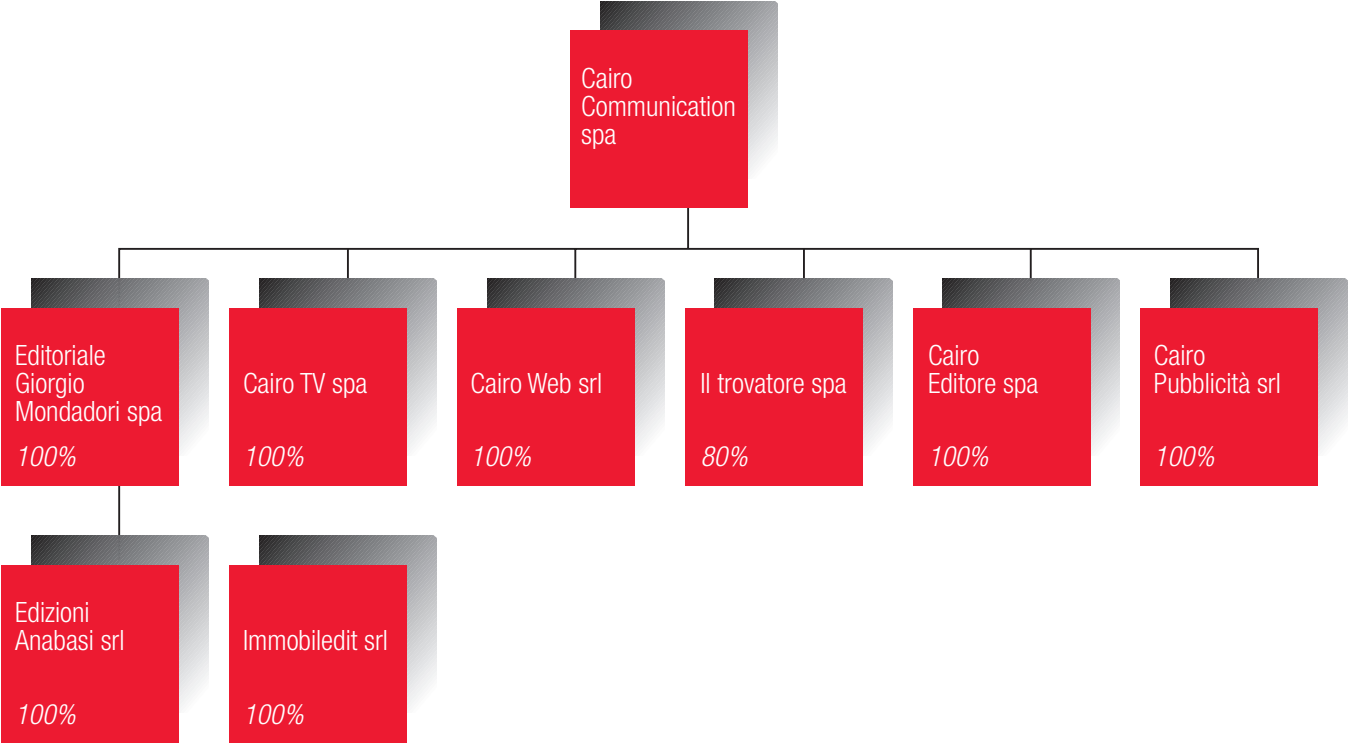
Cairo Communication spa

Editoriale Giorgio Mondadori spa
100%

Cairo TV spa
100%

Cairo Web srl
100%

Il trovatore spa
80%

Cairo Editore spa
100%

Cairo Pubblicità srl
100%

Edizioni Anabasi srl
100%

Immobiledit srl
100%